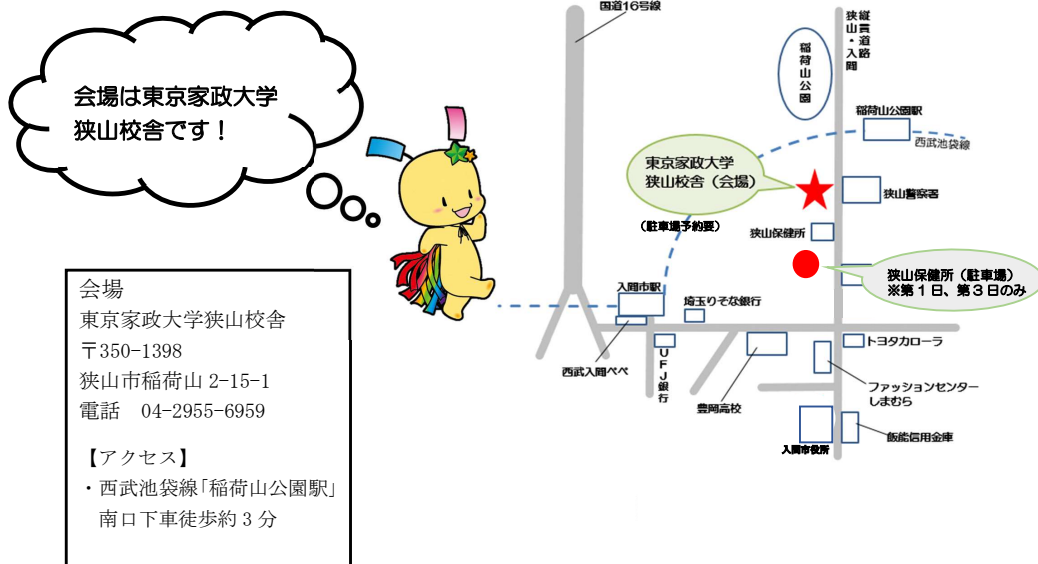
会場は東京家政大学
狭山校舎です！

会場
東京家政大学狭山校舎
〒350-1398
狭山市稲荷山 2-15-1
電話　04-2955-6959

【アクセス】
・西武池袋線「稲荷山公園駅」
南口下車徒歩約 3 分

国道16号線

縦貫道路
狭山・入間

稲荷山公園

稲荷山公園駅

西武池袋線

東京家政大学
狭山校舎（会場）

狭山警察署

（駐車場予約要）

狭山保健所

狭山保健所（駐車場）
※第１日、第３日のみ

入間市駅

埼玉りそな銀行

西武入間ペペ

ＵＦＪ銀行

豊岡高校

トヨタカローラ

ファッションセンター
しまむら

入間市役所

飯能信用金庫